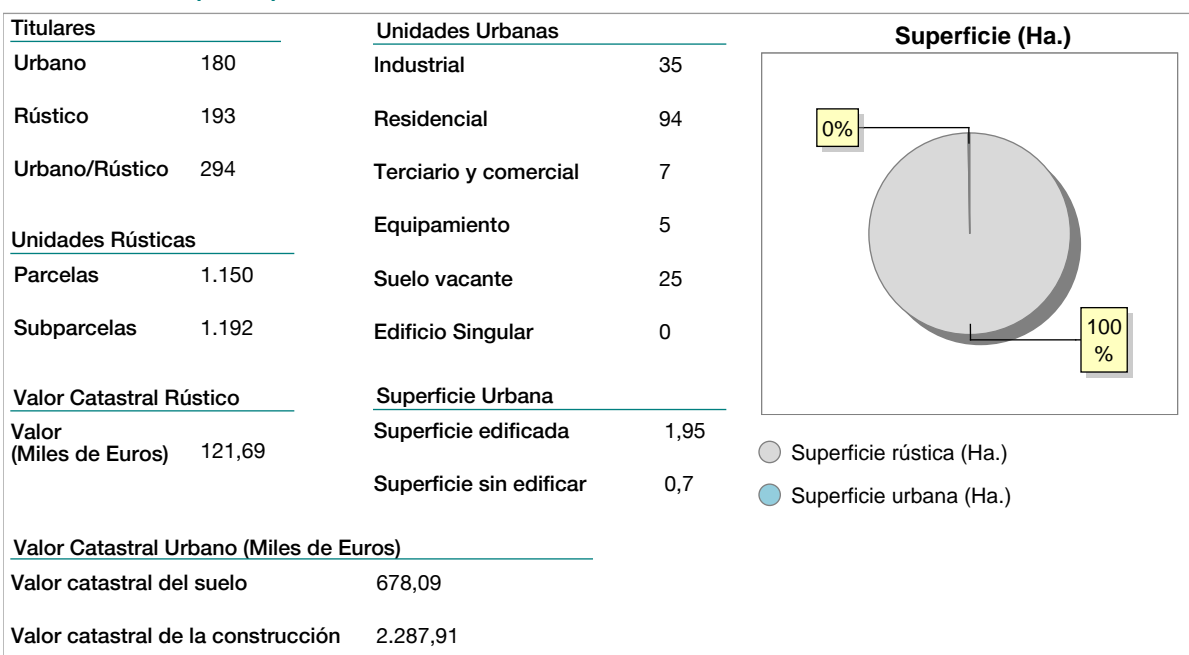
Titulares

| | |
|---|---|
| Urbano | 180 |
| Rústico | 193 |
| Urbano/Rústico | 294 |

Unidades Rústicas

| | |
|---|---|
| Parcelas | 1.150 |
| Subparcelas | 1.192 |

Valor Catastral Rústico

| | |
|---|---|
| Valor (Miles de Euros) | 121,69 |

Unidades Urbanas

| | |
|---|---|
| Industrial | 35 |
| Residencial | 94 |
| Terciario y comercial | 7 |
| Equipamiento | 5 |
| Suelo vacante | 25 |
| Edificio Singular | 0 |

Superficie Urbana

| | |
|---|---|
| Superficie edificada | 1,95 |
| Superficie sin edificar | 0,7 |

Superficie (Ha.)

0%

100 %

Superficie rústica (Ha.)

Superficie urbana (Ha.)

Valor Catastral Urbano (Miles de Euros)

| | |
|---|---|
| Valor catastral del suelo | 678,09 |
| Valor catastral de la construcción | 2.287,91 |